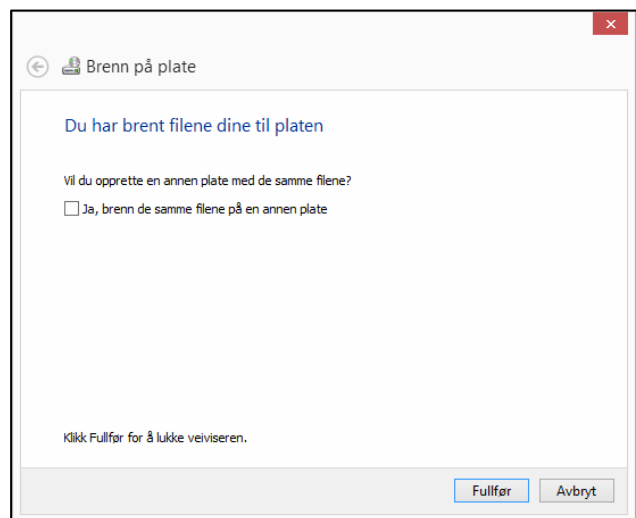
Brenn på plate

Du har brent filene dine til platen

Vil du opprette en annen plate med de samme filene?

Ja, brenn de samme filene på en annen plate

Klikk Fullfør for å lukke veiviseren.

Fullfør

Avbryt